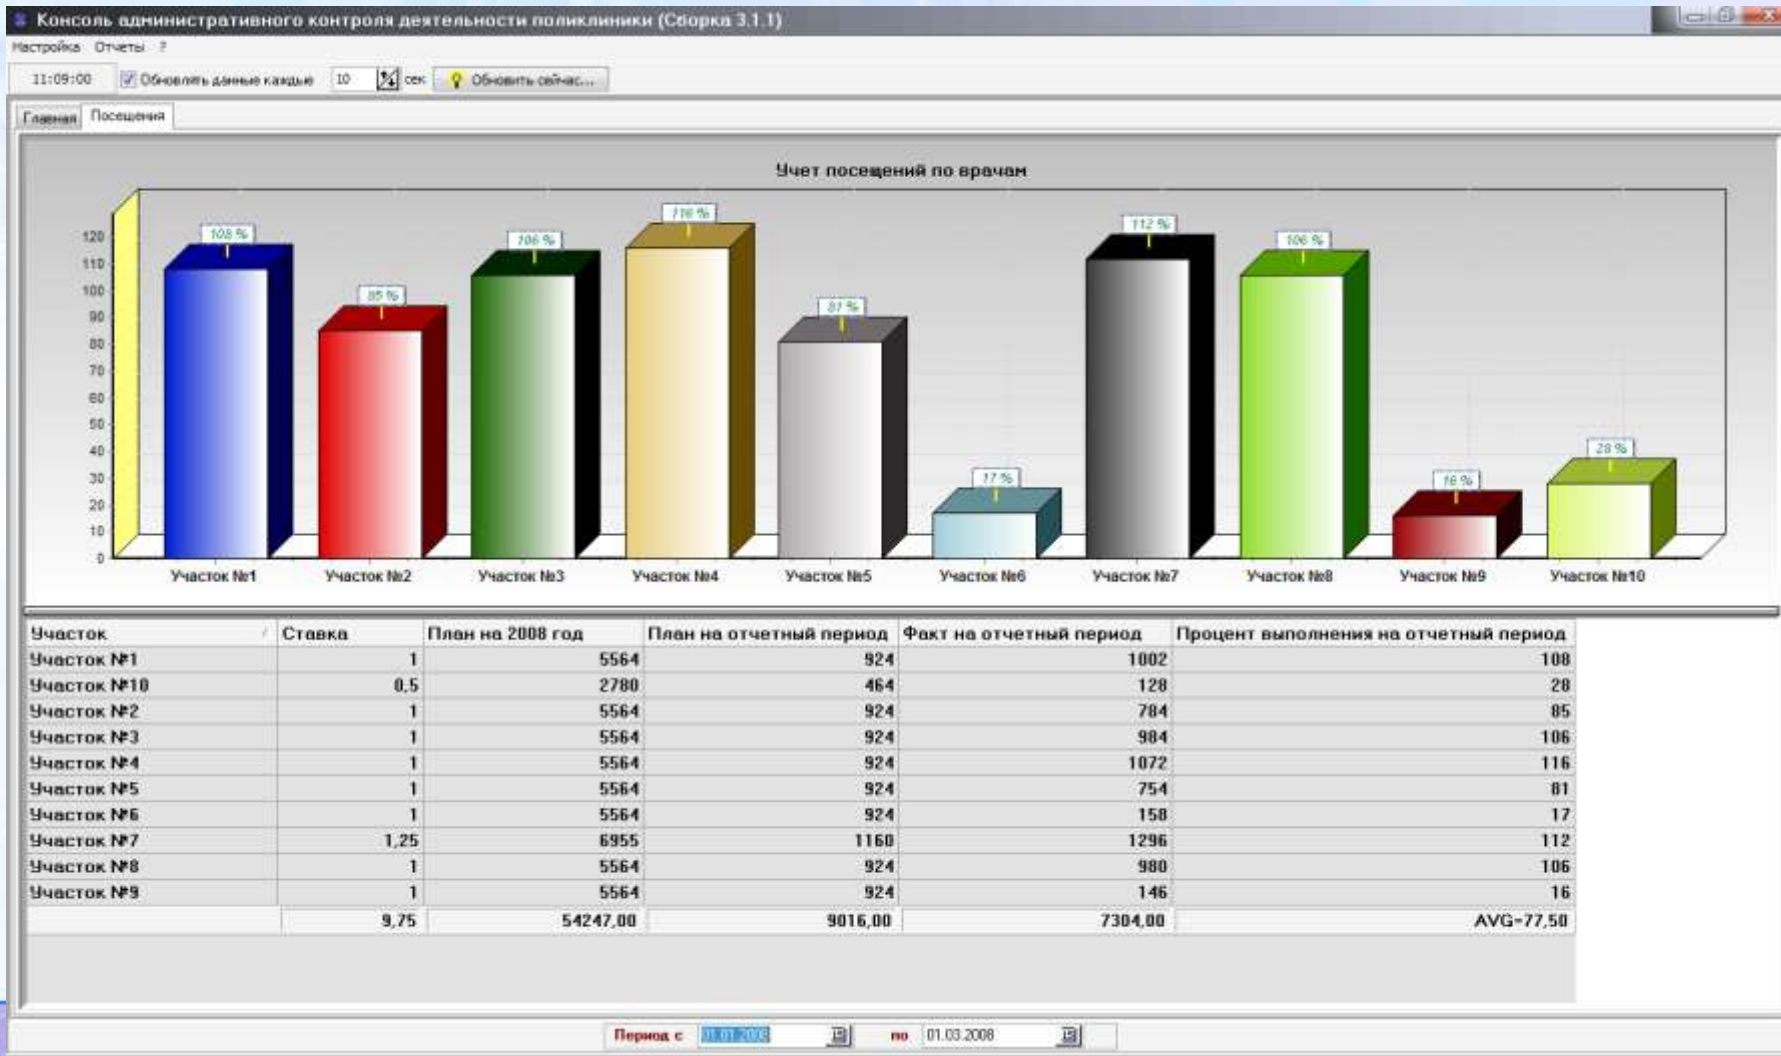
Консоль административного контроля деятельности поликлиники (Сборка 3.1.1)

Настройка Отчеты ?

11:09:00 Обновлять данные каждые 10 сек Обновить сейчас...

Главная Посещения

Учет посещений по врачам

120 110 100 90 80 70 60 50 40 30 20 10 0

108 % 85 % 106 % 116 % 81 % 17 % 112 % 106 % 16 % 28 %

Участок №1 Участок №2 Участок №3 Участок №4 Участок №5 Участок №6 Участок №7 Участок №8 Участок №9 Участок №10

| Участок | Ставка | План на 2008 год | План на отчетный период | Факт на отчетный период | Процент выполнения на отчетный период |
|---|---|---|---|---|---|
| Участок №1 | 1 | 5564 | 924 | 1002 | 108 |
| Участок №10 | 0,5 | 2780 | 464 | 128 | 28 |
| Участок №2 | 1 | 5564 | 924 | 784 | 85 |
| Участок №3 | 1 | 5564 | 924 | 984 | 106 |
| Участок №4 | 1 | 5564 | 924 | 1072 | 116 |
| Участок №5 | 1 | 5564 | 924 | 754 | 81 |
| Участок №6 | 1 | 5564 | 924 | 158 | 17 |
| Участок №7 | 1,25 | 6955 | 1160 | 1296 | 112 |
| Участок №8 | 1 | 5564 | 924 | 980 | 106 |
| Участок №9 | 1 | 5564 | 924 | 146 | 16 |
| | 9,75 | 54247,00 | 9016,00 | 7304,00 | AVG=77,50 |

Период с 01.01.2008 по 01.03.2008